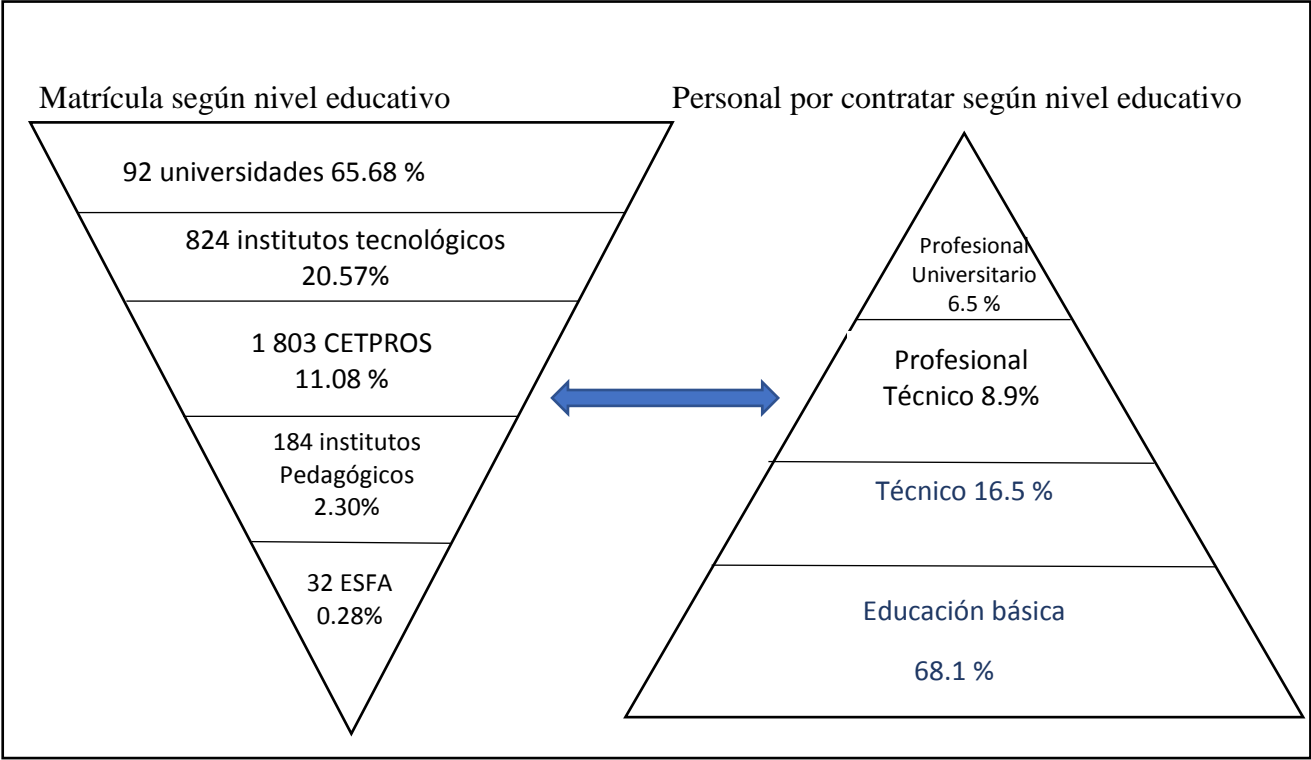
Matrícula según nivel educativo

92 universidades 65.68 %

824 institutos tecnológicos 20.57%

1 803 CETPROS 11.08 %

184 institutos Pedagógicos 2.30%

32 ESFA 0.28%

Personal por contratar según nivel educativo

Profesional Universitario 6.5 %

Profesional Técnico 8.9%

Técnico 16.5 %

Educación básica

68.1 %